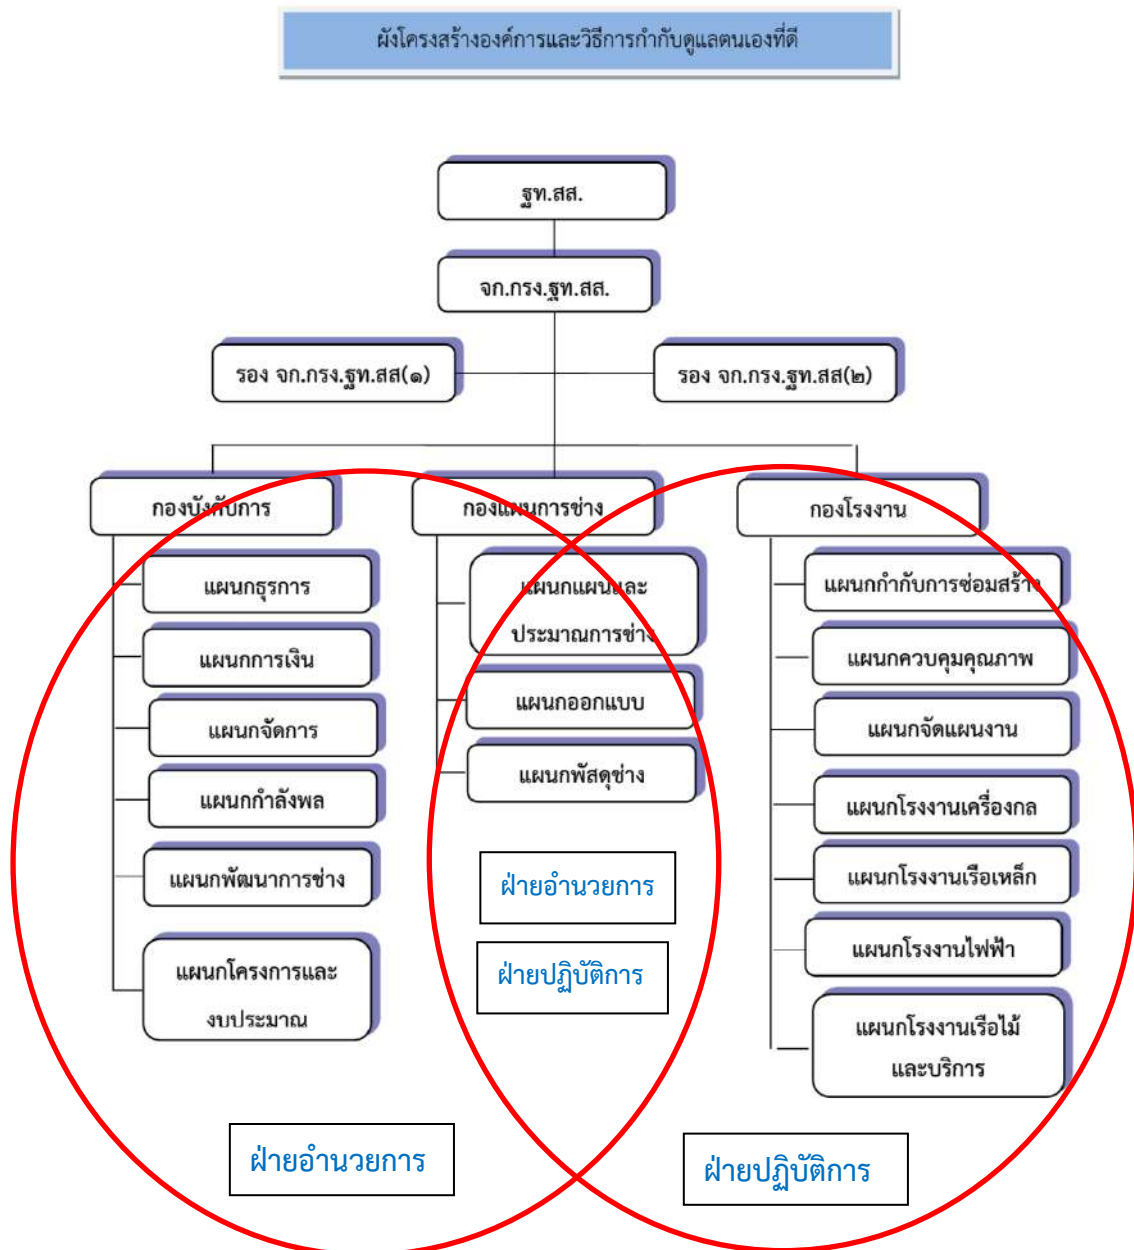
ผังโครงสร้างองค์การและวิธีการกำกับดูแลตนเองที่ดี

ฐท.สส.

จก.กรง.ฐท.สส.

รอง จก.กรง.ฐท.สส(๑)

รอง จก.กรง.ฐท.สส(๒)

กองบังคับการ

แผนกธุรการ

แผนกการเงิน

แผนกจัดการ

แผนกกำลังพล

แผนกพัฒนาการช่าง

แผนกโครงการและงบประมาณ

กองแผนการช่าง

แผนกแผนและประมาณการช่าง

แผนกออกแบบ

แผนกพัสดุช่าง

กองโรงงาน

แผนกกำกับการซ่อมสร้าง

แผนกควบคุมคุณภาพ

แผนกจัดแผนงาน

แผนกโรงงานเครื่องกล

แผนกโรงงานเรือเหล็ก

แผนกโรงงานไฟฟ้า

แผนกโรงงานเรือไม้และบริการ

ฝ่ายอำนวยการ

ฝ่ายปฏิบัติการ

ฝ่ายอำนวยการ

ฝ่ายปฏิบัติการ